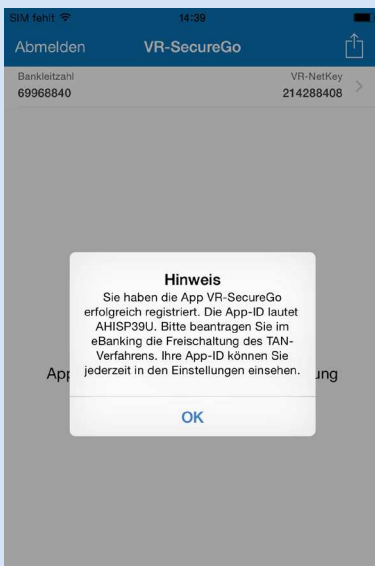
SIM fehlt
14:39

Abmelden
VR-SecureGo

Bankleitzahl
69968840
VR-NetKey
214288408

App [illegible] ung

Hinweis
Sie haben die App VR-SecureGo erfolgreich registriert. Die App-ID lautet AHISP39U. Bitte beantragen Sie im eBanking die Freischaltung des TAN-Verfahrens. Ihre App-ID können Sie jederzeit in den Einstellungen einsehen.

OK